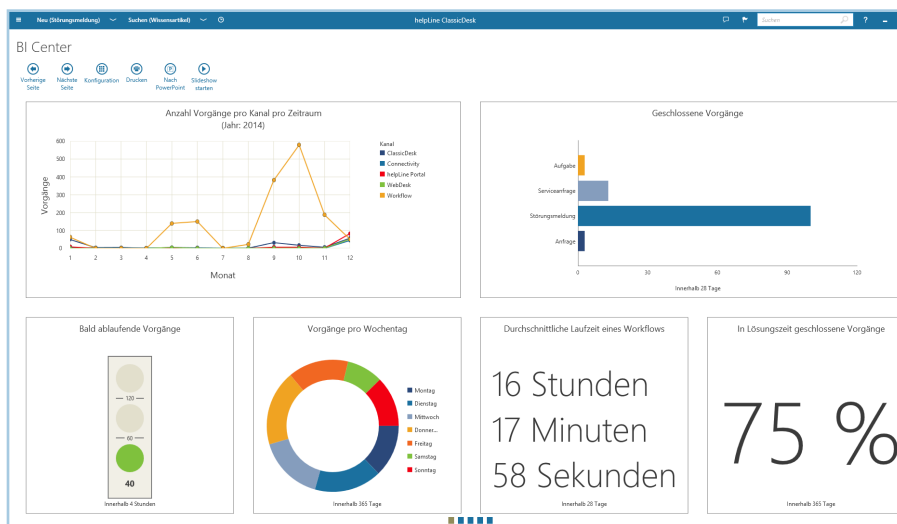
≡ Neu (Störungsmeldung) ﹀ Suchen (Wissensartikel) ﹀ helpLine ClassicDesk Suchen ?

BI Center

Vorherige Seite Nächste Seite Konfiguration Drucken Nach PowerPoint Slideshow starten

Anzahl Vorgänge pro Kanal pro Zeitraum
(Jahr: 2014)

Vorgänge
600
500
400
300
200
100
0
1 2 3 4 5 6 7 8 9 10 11 12
Monat

Kanal
ClassicDesk
Connectivity
helpLine Portal
WebDesk
Workflow

Geschlossene Vorgänge

Aufgabe
Serviceanfrage
Störungsmeldung
Anfrage
0 30 60 90 120
Innerhalb 28 Tage

Bald ablaufende Vorgänge
120
60
40
Innerhalb 4 Stunden

Vorgänge pro Wochentag
Montag
Dienstag
Mittwoch
Donner...
Freitag
Samstag
Sonntag
Innerhalb 365 Tage

Durchschnittliche Laufzeit eines Workflows
16 Stunden
17 Minuten
58 Sekunden
Innerhalb 28 Tage

In Lösungszeit geschlossene Vorgänge
75 %
Innerhalb 365 Tage